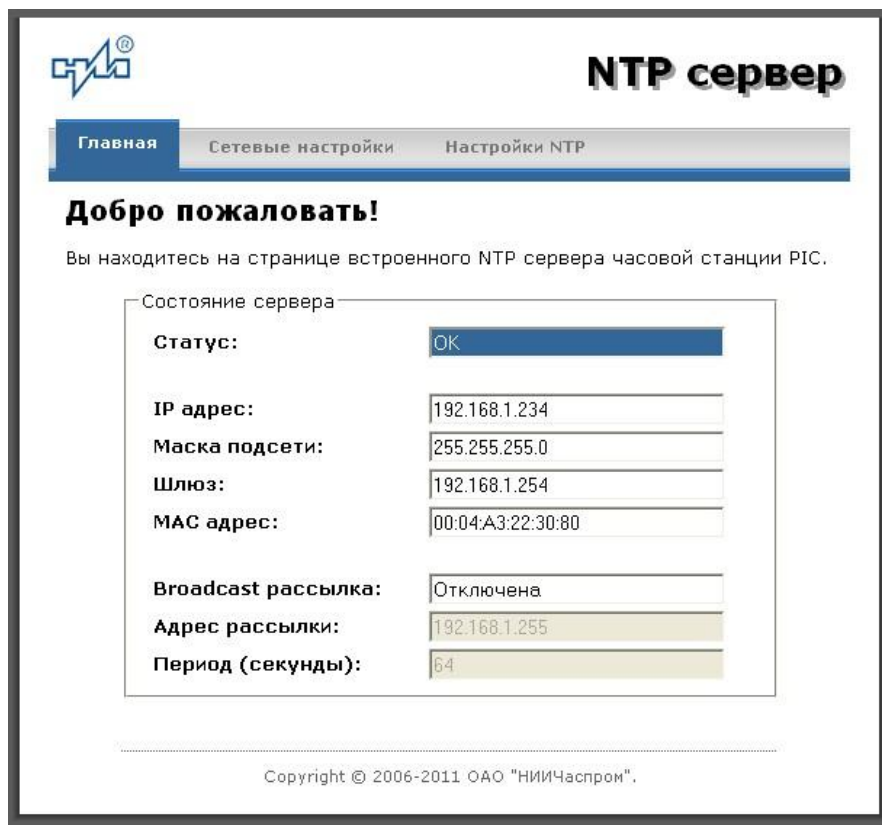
NTP сервер

Главная | Сетевые настройки | Настройки NTP

Добро пожаловать!

Вы находитесь на странице встроенного NTP сервера часовой станции PIC.

Состояние сервера

Статус: OK

IP адрес: 192.168.1.234
Маска подсети: 255.255.255.0
Шлюз: 192.168.1.254
MAC адрес: 00:04:A3:22:30:80

Broadcast рассылка: Отключена
Адрес рассылки: 192.168.1.255
Период (секунды): 64

Copyright © 2006-2011 ОАО "НИИЧаспром".